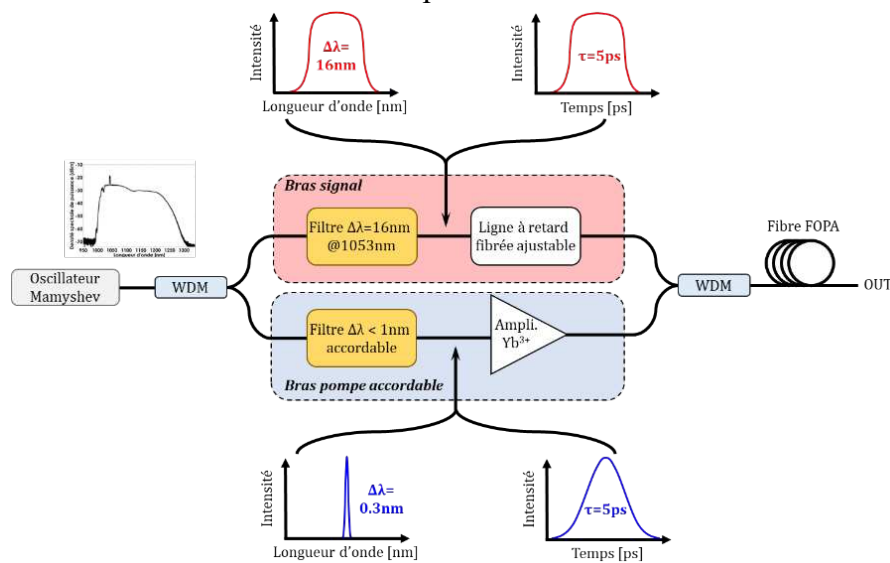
Intensité
Δλ= 16nm
Longueur d'onde [nm]

Intensité
τ=5ps
Temps [ps]

Longueur d'onde [nm]

Bras signal

Filtre Δλ=16nm @1053nm

Ligne à retard fibrée ajustable

Fibre FOPA

Oscillateur Mamyshev

WDM

WDM

OUT

Filtre Δλ < 1nm accordable

Ampli. $Yb^{3+}$

Bras pompe accordable

Intensité
Δλ= 0.3nm
Longueur d'onde [nm]

Intensité
τ=5ps
Temps [ps]